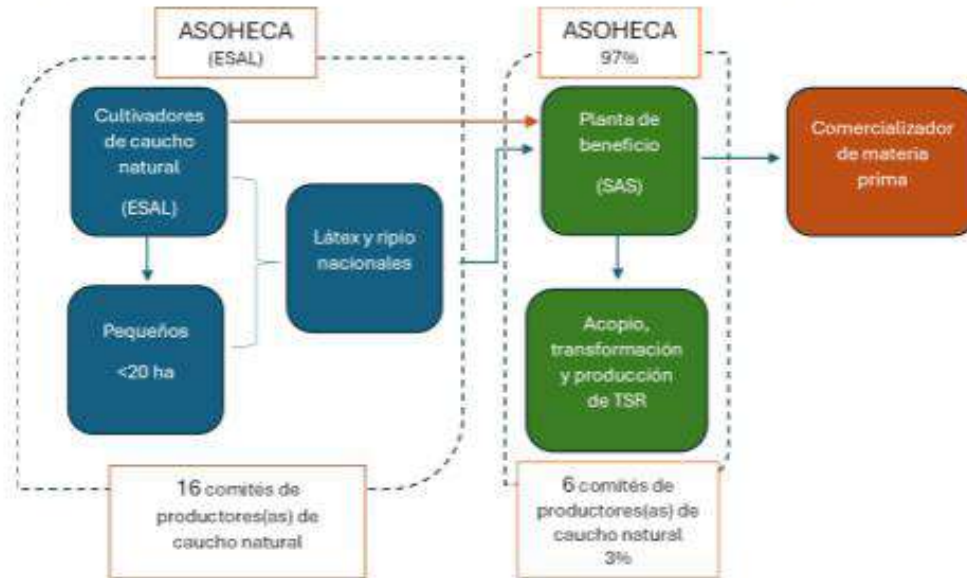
ASOHECA
(ESAL)

Cultivadores de caucho natural

(ESAL)

Pequeños

<20 ha

Látex y ripio nacionales

16 comités de productores(as) de caucho natural

ASOHECA
97%

Planta de beneficio

(SAS)

Acopio, transformación y producción de TSR

6 comités de productores(as) de caucho natural
3%

Comercializador de materia prima